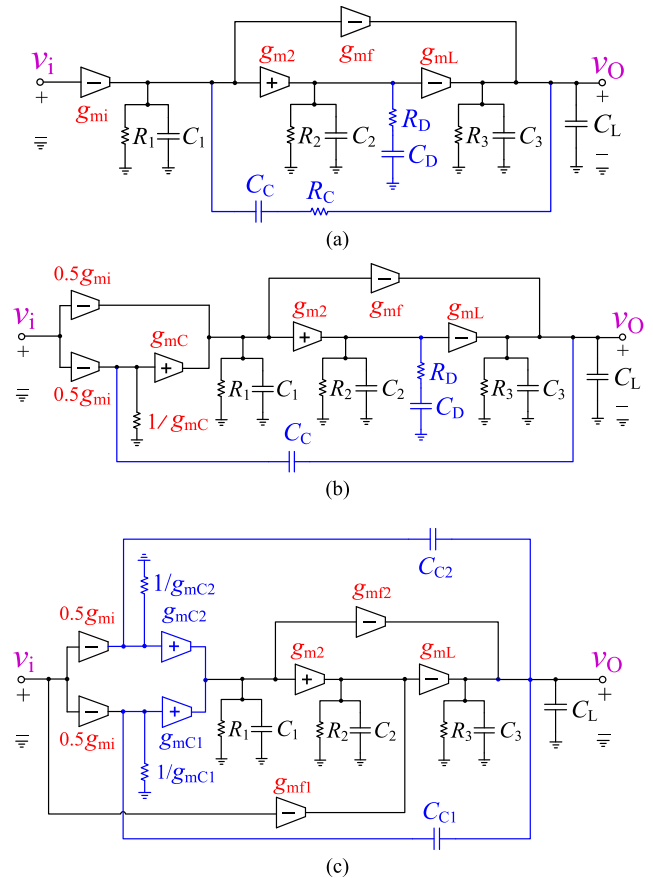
$v_i$
+
$g_{mi}$
$R_1$ $C_1$
$g_{m2}$
$g_{mf}$
$g_{mL}$
$R_2$ $C_2$
$R_D$
$C_D$
$R_3$ $C_3$
$v_O$
+
$C_L$
−
$C_C$ $R_C$
(a)

$0.5g_{mi}$
$v_i$
+
$0.5g_{mi}$
$g_{mC}$
$1/g_{mC}$
$g_{m2}$
$g_{mf}$
$g_{mL}$
$R_1$ $C_1$
$R_2$ $C_2$
$R_D$
$C_D$
$R_3$ $C_3$
$v_O$
+
$C_L$
−
$C_C$
(b)

$C_{C2}$
$1/g_{mC2}$
$g_{mC2}$
$g_{mf2}$
$0.5g_{mi}$
$v_i$
+
$g_{m2}$
$g_{mL}$
$v_O$
+
$C_L$
$R_1$ $C_1$
$R_2$ $C_2$
$R_3$ $C_3$
$0.5g_{mi}$
$g_{mC1}$
$1/g_{mC1}$
$g_{mf1}$
$C_{C1}$
(c)